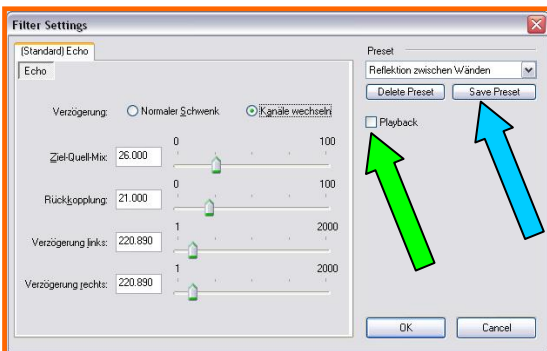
Filter Settings

(Standard) Echo

Echo

Verzögerung: Normaler Schwenk Kanäle wechseln

Ziel-Quell-Mix: 26.000 0 100

Rückkopplung: 21.000 0 100

Verzögerung links: 220.890 1 2000

Verzögerung rechts: 220.890 1 2000

Preset

Reflektion zwischen Wänden

Delete Preset

Save Preset

Playback

OK

Cancel